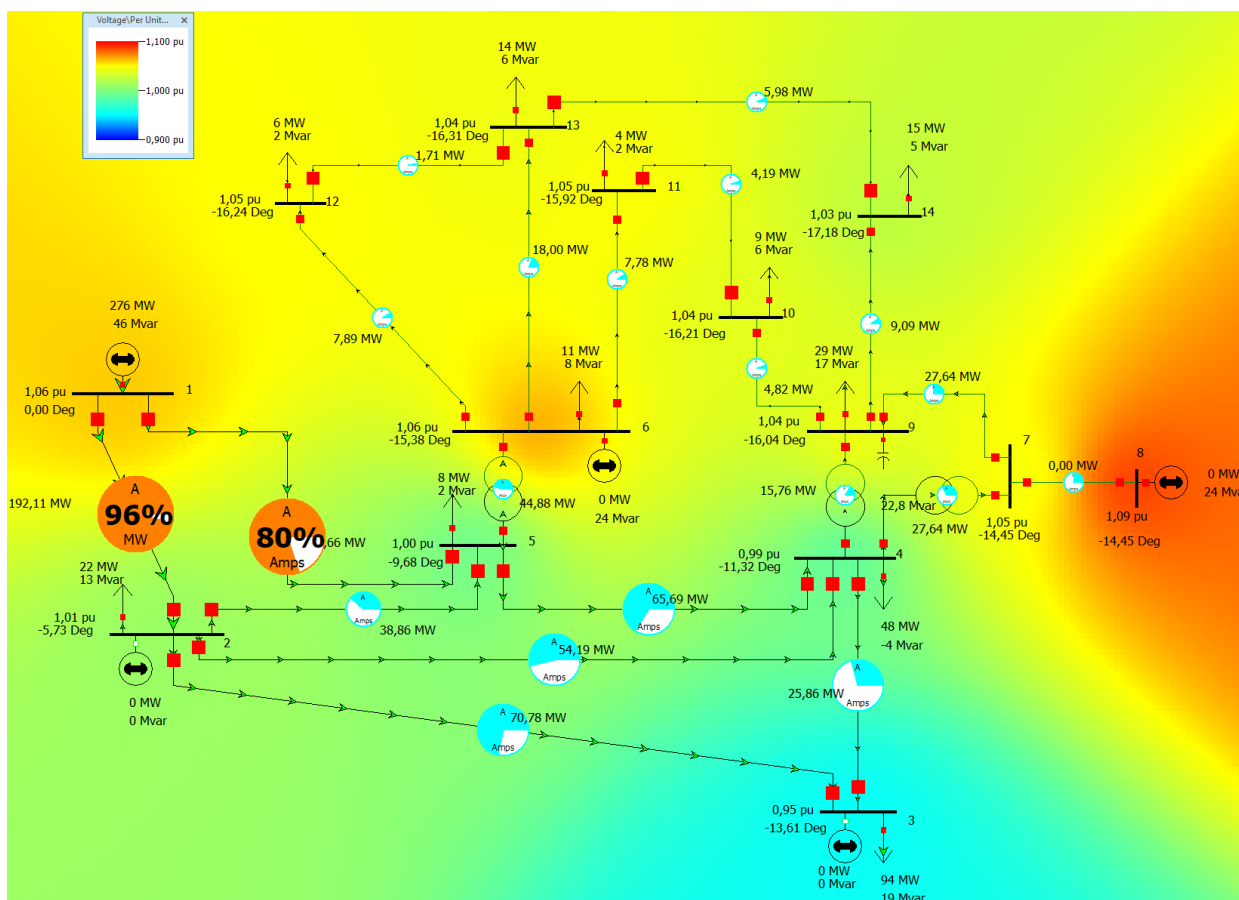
Voltage\Per Unit... ×
1,100 pu
1,000 pu
0,900 pu

14 MW
6 Mvar
1,04 pu
-16,31 Deg
13
5,98 MW
6 MW
2 Mvar
1,71 MW
4 MW
2 Mvar
15 MW
5 Mvar
1,05 pu
-16,24 Deg
12
1,05 pu
-15,92 Deg
11
4,19 MW
1,03 pu
-17,18 Deg
14
18,00 MW
7,78 MW
9 MW
6 Mvar
1,04 pu
-16,21 Deg
10
9,09 MW
276 MW
46 Mvar
7,89 MW
11 MW
8 Mvar
4,82 MW
29 MW
17 Mvar
27,64 MW
1,06 pu
0,00 Deg
1
1,06 pu
-15,38 Deg
6
1,04 pu
-16,04 Deg
9
7
8
0,00 MW
0 MW
24 Mvar
8 MW
2 Mvar
44,88 MW
0 MW
24 Mvar
15,76 MW
22,8 MW
27,64 MW
1,05 pu
-14,45 Deg
1,09 pu
-14,45 Deg
192,11 MW
A
96%
MW
A
80%
Amps
66 MW
1,00 pu
-9,68 Deg
5
0,99 pu
-11,32 Deg
4
22 MW
13 Mvar
1,01 pu
-5,73 Deg
2
A
Amps
38,86 MW
A
65,69 MW
Amps
48 MW
-4 Mvar
A
54,19 MW
Amps
0 MW
0 Mvar
25,86 MW
Amps
A
70,78 MW
Amps
0,95 pu
-13,61 Deg
3
0 MW
0 Mvar
94 MW
19 Mvar